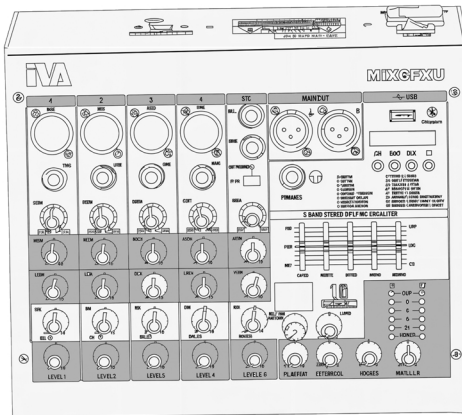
iVA

MIX6FXU

USB

2

9

1

2

3

4

STC

MAINOUT

A

B

CH

800

DLX

S BAND STEREO DFLF MC ERCALITER

LEVEL 1

LEVEL2

LEVELS

LEVEL 4

LEVELE 6

PLAEFIAT

ETTERCOL

HOGKES

MIATLL.LN

PINMANES

LUMO

OUP

0

6

21

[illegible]